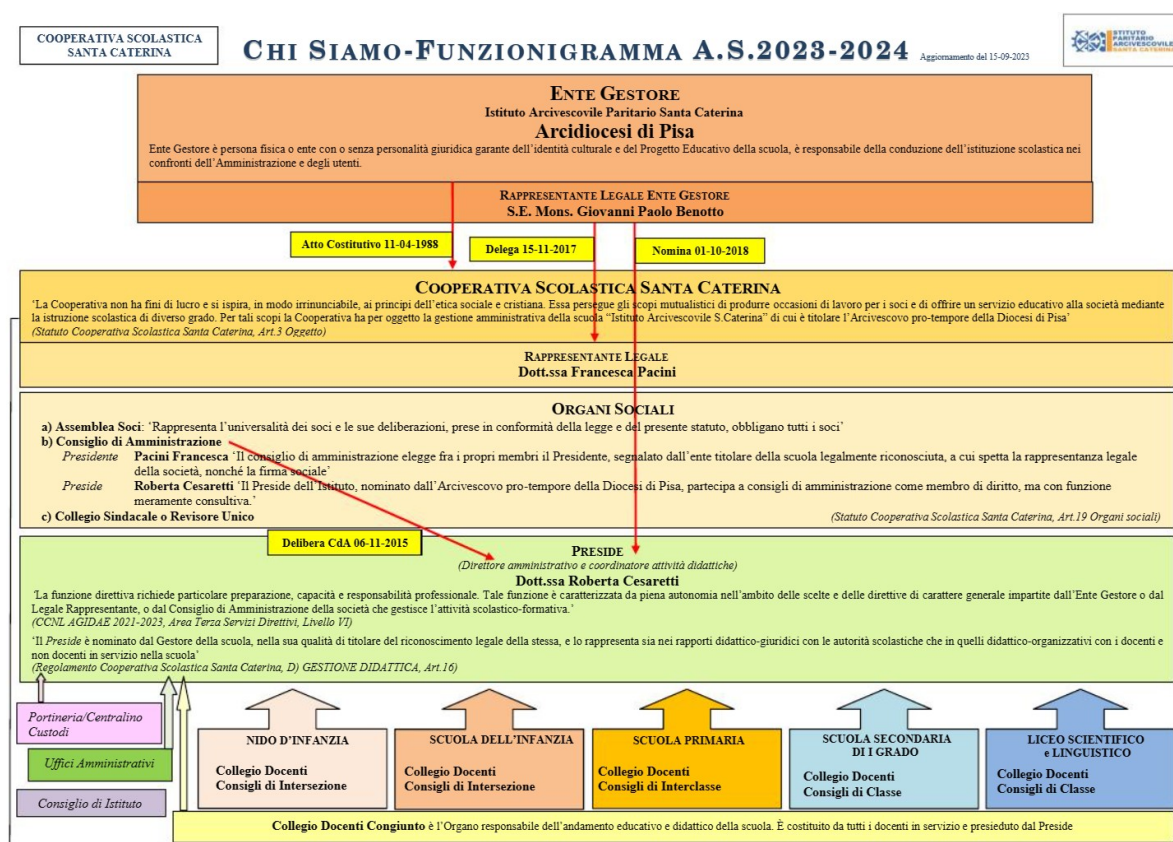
COOPERATIVA SCOLASTICA
SANTA CATERINA

CHI SIAMO-FUNZIONIGRAMMA A.S.2023-2024

Aggiornamento del 15-09-2023

ISTITUTO PARITARIO ARCIVESCOVILE SANTA CATERINA

ENTE GESTORE
Istituto Arcivescovile Paritario Santa Caterina
Arcidiocesi di Pisa
Ente Gestore è persona fisica o ente con o senza personalità giuridica garante dell'identità culturale e del Progetto Educativo della scuola, è responsabile della conduzione dell'istituzione scolastica nei confronti dell'Amministrazione e degli utenti.

RAPPRESENTANTE LEGALE ENTE GESTORE
S.E. Mons. Giovanni Paolo Benotto

Atto Costitutivo 11-04-1988

Delega 15-11-2017

Nomina 01-10-2018

COOPERATIVA SCOLASTICA SANTA CATERINA
'La Cooperativa non ha fini di lucro e si ispira, in modo irrinunciabile, ai principi dell'etica sociale e cristiana. Essa persegue gli scopi mutualistici di produrre occasioni di lavoro per i soci e di offrire un servizio educativo alla società mediante la istruzione scolastica di diverso grado. Per tali scopi la Cooperativa ha per oggetto la gestione amministrativa della scuola "Istituto Arcivescovile S.Caterina" di cui è titolare l'Arcivescovo pro-tempore della Diocesi di Pisa'
(Statuto Cooperativa Scolastica Santa Caterina, Art.3 Oggetto)

RAPPRESENTANTE LEGALE
Dott.ssa Francesca Pacini

ORGANI SOCIALI
a) Assemblea Soci: 'Rappresenta l'universalità dei soci e le sue deliberazioni, prese in conformità della legge e del presente statuto, obbligano tutti i soci'
b) Consiglio di Amministrazione
Presidente Pacini Francesca 'Il consiglio di amministrazione elegge fra i propri membri il Presidente, segnalato dall'ente titolare della scuola legalmente riconosciuta, a cui spetta la rappresentanza legale della società, nonché la firma sociale'
Preside Roberta Cesaretti 'Il Preside dell'Istituto, nominato dall'Arcivescovo pro-tempore della Diocesi di Pisa, partecipa a consigli di amministrazione come membro di diritto, ma con funzione meramente consultiva.'
c) Collegio Sindacale o Revisore Unico
(Statuto Cooperativa Scolastica Santa Caterina, Art.19 Organi sociali)

Delibera CdA 06-11-2015

PRESIDE
(Direttore amministrativo e coordinatore attività didattiche)
Dott.ssa Roberta Cesaretti
'La funzione direttiva richiede particolare preparazione, capacità e responsabilità professionale. Tale funzione è caratterizzata da piena autonomia nell'ambito delle scelte e delle direttive di carattere generale impartite dall'Ente Gestore o dal Legale Rappresentante, o dal Consiglio di Amministrazione della società che gestisce l'attività scolastico-formativa.'
(CCNL AGIDAE 2021-2023, Area Terza Servizi Direttivi, Livello VI)
'Il Preside è nominato dal Gestore della scuola, nella sua qualità di titolare del riconoscimento legale della stessa, e lo rappresenta sia nei rapporti didattico-giuridici con le autorità scolastiche che in quelli didattico-organizzativi con i docenti e non docenti in servizio nella scuola'
(Regolamento Cooperativa Scolastica Santa Caterina, D) GESTIONE DIDATTICA, Art.16)

Portineria/Centralino
Custodi

Uffici Amministrativi

Consiglio di Istituto

NIDO D'INFANZIA
Collegio Docenti
Consigli di Intersezione

SCUOLA DELL'INFANZIA
Collegio Docenti
Consigli di Intersezione

SCUOLA PRIMARIA
Collegio Docenti
Consigli di Interclasse

SCUOLA SECONDARIA DI I GRADO
Collegio Docenti
Consigli di Classe

LICEO SCIENTIFICO e LINGUISTICO
Collegio Docenti
Consigli di Classe

Collegio Docenti Congiunto è l'Organo responsabile dell'andamento educativo e didattico della scuola. È costituito da tutti i docenti in servizio e presieduto dal Preside